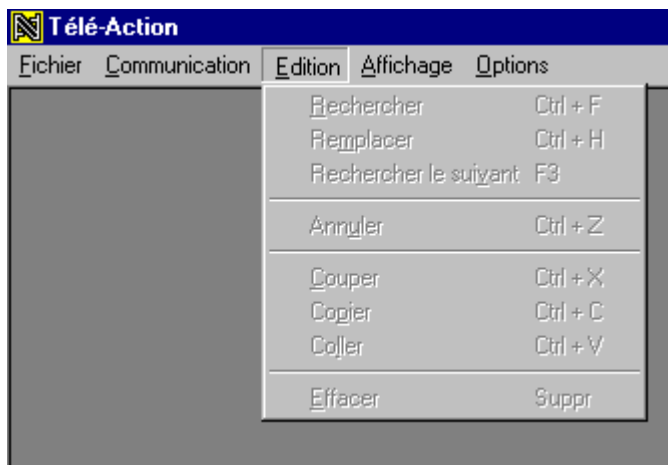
Télé-Action

Fichier Communication Edition Affichage Options

Rechercher Ctrl + F
Remplacer Ctrl + H
Rechercher le suivant F3

Annuler Ctrl + Z

Couper Ctrl + X
Copier Ctrl + C
Coller Ctrl + V

Effacer Suppr